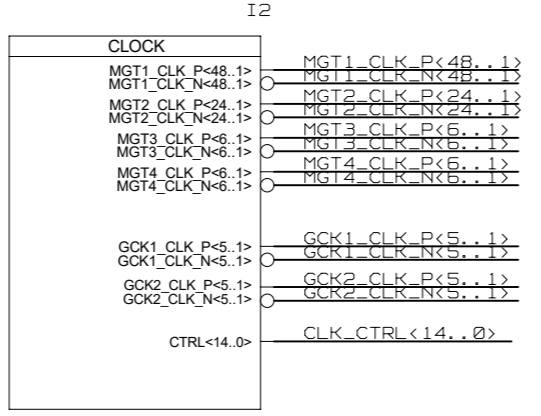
I2

CLOCK

MGT1_CLK_P<48..1>
MGT1_CLK_N<48..1>
MGT2_CLK_P<24..1>
MGT2_CLK_N<24..1>
MGT3_CLK_P<6..1>
MGT3_CLK_N<6..1>
MGT4_CLK_P<6..1>
MGT4_CLK_N<6..1>

GCK1_CLK_P<5..1>
GCK1_CLK_N<5..1>
GCK2_CLK_P<5..1>
GCK2_CLK_N<5..1>

CTRL<14..0>

MGT1_CLK_P<48..1>
MGT1_CLK_N<48..1>
MGT2_CLK_P<24..1>
MGT2_CLK_N<24..1>
MGT3_CLK_P<6..1>
MGT3_CLK_N<6..1>
MGT4_CLK_P<6..1>
MGT4_CLK_N<6..1>

GCK1_CLK_P<5..1>
GCK1_CLK_N<5..1>
GCK2_CLK_P<5..1>
GCK2_CLK_N<5..1>

CLK_CTRL<14..0>